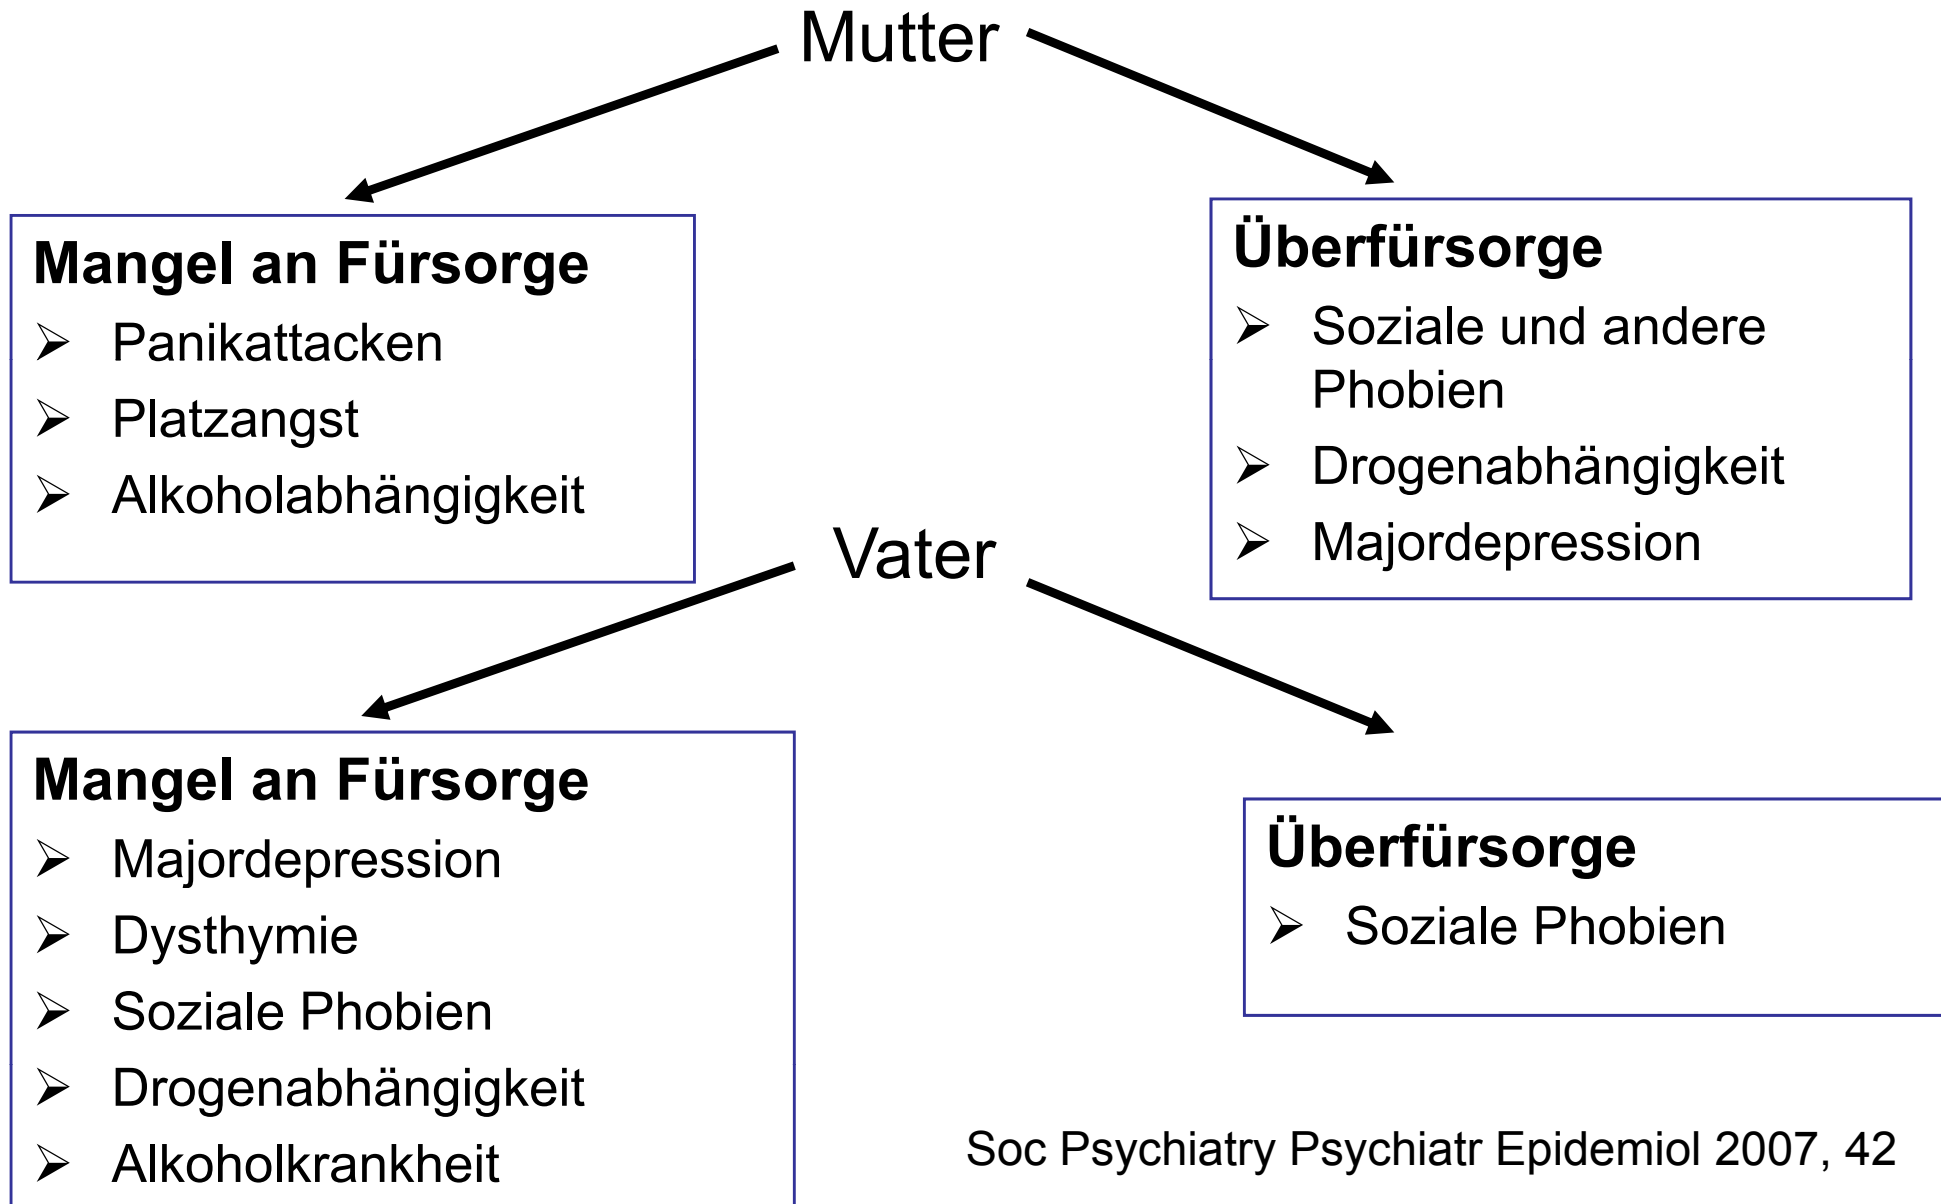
Mutter

Mangel an Fürsorge
➢ Panikattacken
➢ Platzangst
➢ Alkoholabhängigkeit

Überfürsorge
➢ Soziale und andere Phobien
➢ Drogenabhängigkeit
➢ Majordepression

Vater

Mangel an Fürsorge
➢ Majordepression
➢ Dysthymie
➢ Soziale Phobien
➢ Drogenabhängigkeit
➢ Alkoholkrankheit

Überfürsorge
➢ Soziale Phobien

Soc Psychiatry Psychiatr Epidemiol 2007, 42